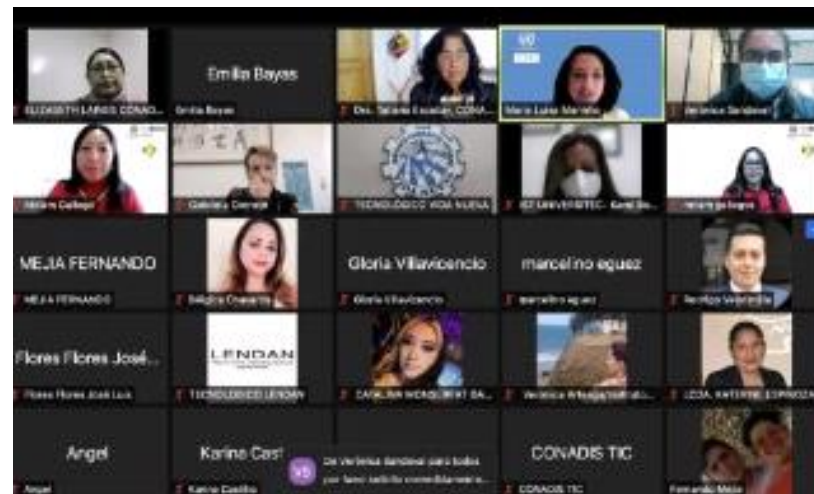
ELIZABETH LARIOS CONAD...

Emilia Bayas

Emilia Bayas

Dra. Tatiana Escobar, CONA...

Maria Luisa Mantilla

Verónica Sandoval

Mariana Gallegos

Gabriela Granda

TECNOLOGICO VIDA NUEVA

IST UNIVERSITEC - Karol Sa...

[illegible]

MEJIA FERNANDO

MEJIA FERNANDO

Brigitte Chasaliza

Gloria Villavicencio

Gloria Villavicencio

marcelino eguez

marcelino eguez

Rodrigo Valarezo

Flores Flores José...

Flores Flores José Luis

LENDAN

TECNOLOGICO LENDAN

CAROLINA WENDLESHIT GA...

Verónica Arteaga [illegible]

LCDA. KATERINE ESPINOZA

Angel

Angel

Karina Cast

Karina Castillo

VS

De Verónica Sandoval para todos: por favor solicito comedidamente...

CONADIS TIC

CONADIS TIC

Fernando Mejía